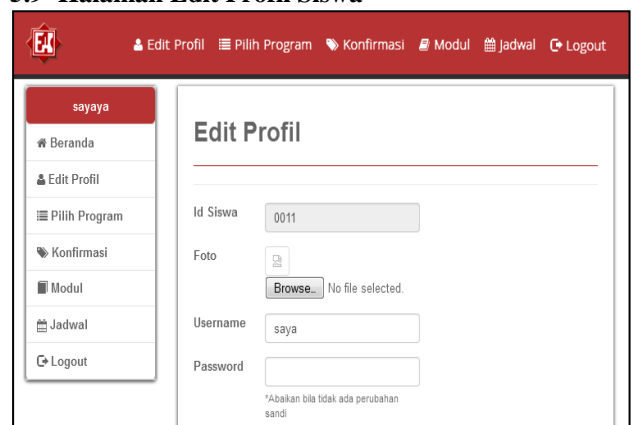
5.9 Halaman Edit Profil Siswa

Edit Profil Pilih Program Konfirmasi Modul Jadwal Logout

sayaya
Beranda
Edit Profil
Pilih Program
Konfirmasi
Modul
Jadwal
Logout

Edit Profil

Id Siswa 0011

Foto

Browse... No file selected.

Username saya

Password

*Abaikan bila tidak ada perubahan sandi